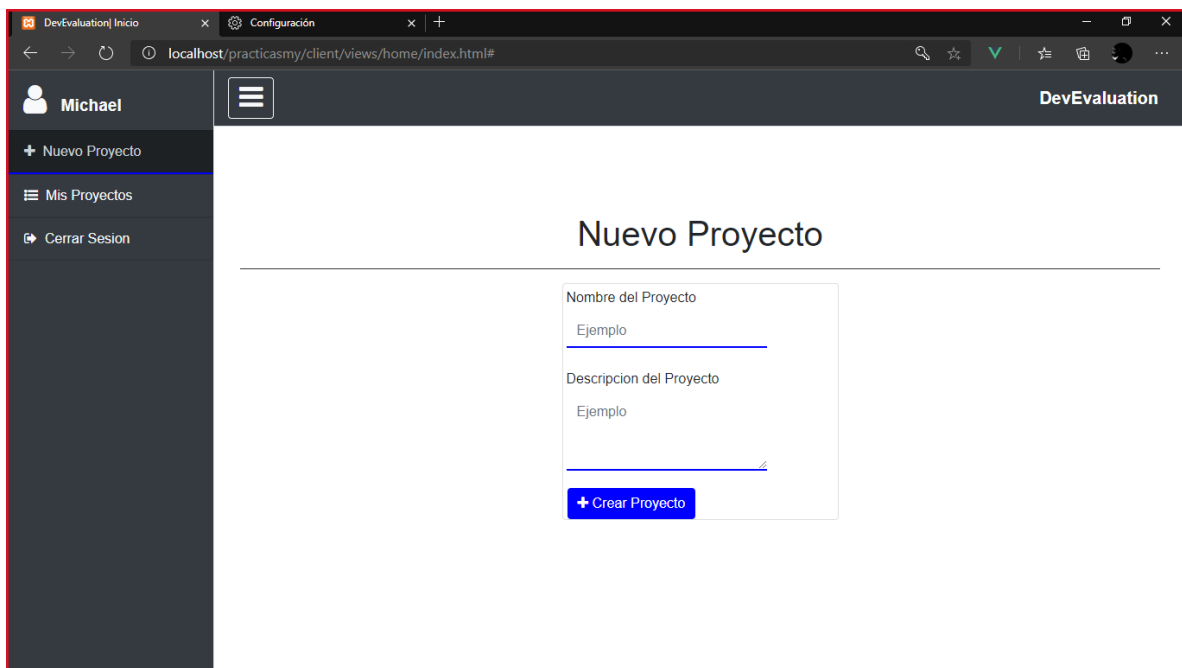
DevEvaluation| Inicio
Configuración
localhost/practicasmy/client/views/home/index.html#

Michael
DevEvaluation
Nuevo Proyecto
Mis Proyectos
Cerrar Sesion

Nuevo Proyecto

Nombre del Proyecto
Ejemplo
Descripcion del Proyecto
Ejemplo
Crear Proyecto